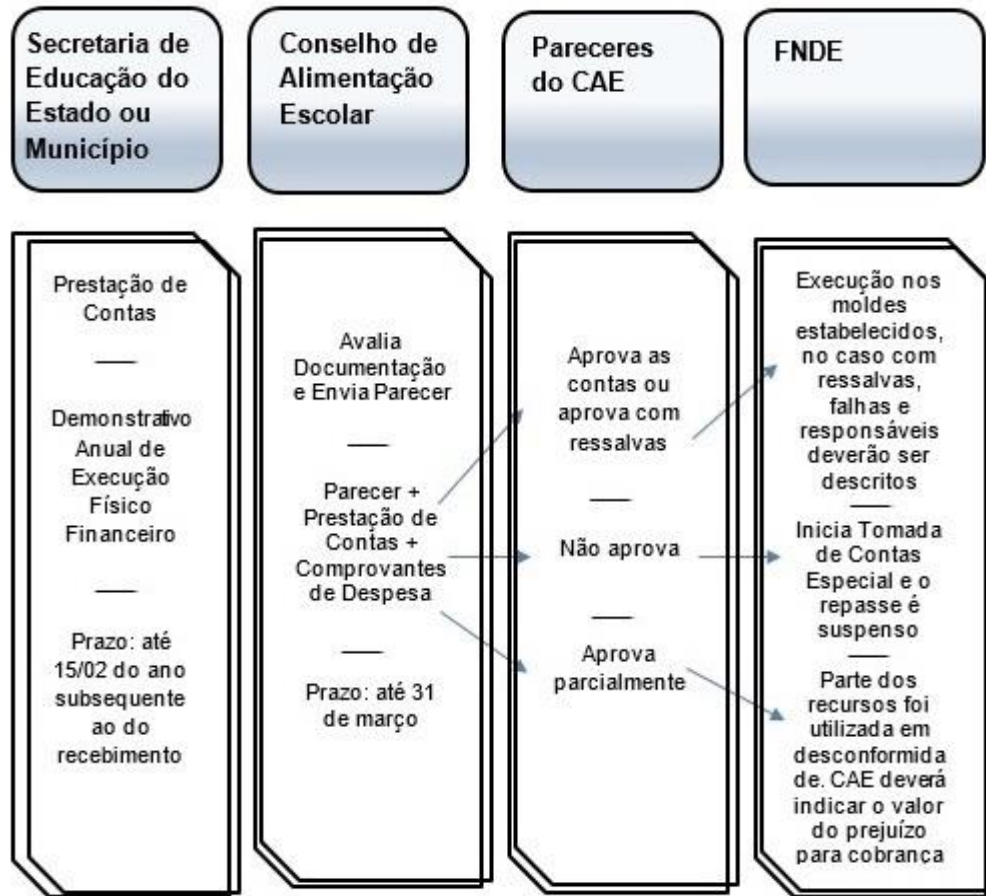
Secretaria de Educação do Estado ou Município

Conselho de Alimentação Escolar

Pareceres do CAE

FNDE

Prestação de Contas

——

Demonstrativo Anual de Execução Físico Financeiro

——

Prazo: até 15/02 do ano subsequente ao do recebimento

Avalia Documentação e Envia Parecer

——

Parecer + Prestação de Contas + Comprovantes de Despesa

——

Prazo: até 31 de março

Aprova as contas ou aprova com ressalvas

——

Não aprova

——

Aprova parcialmente

Execução nos moldes estabelecidos, no caso com ressalvas, falhas e responsáveis deverão ser descritos

——

Inicia Tomada de Contas Especial e o repasse é suspenso

——

Parte dos recursos foi utilizada em desconformidade. CAE deverá indicar o valor do prejuízo para cobrança